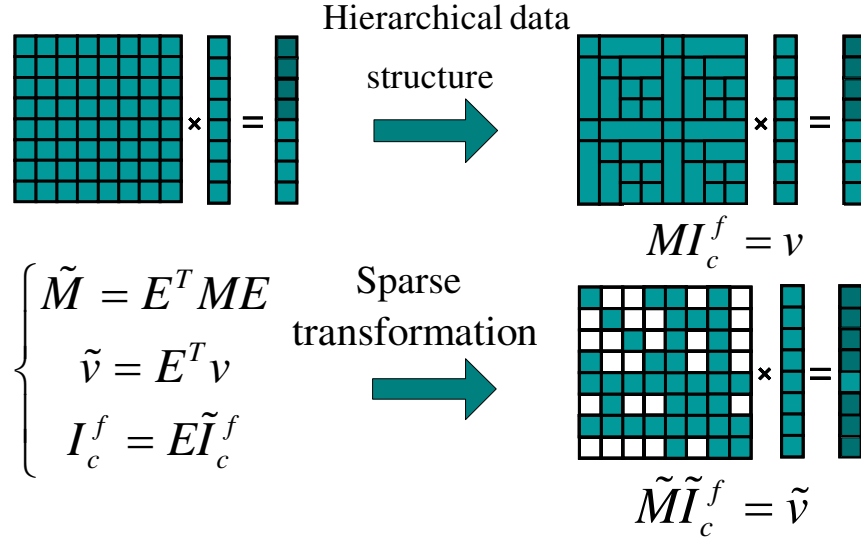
Hierarchical data structure

×  =

×  =

$MI_c^f = v$

$\begin{cases} \tilde{M} = E^T M E \\ \tilde{v} = E^T v \\ I_c^f = E\tilde{I}_c^f \end{cases}$

Sparse transformation

×  =

$\tilde{M}\tilde{I}_c^f = \tilde{v}$